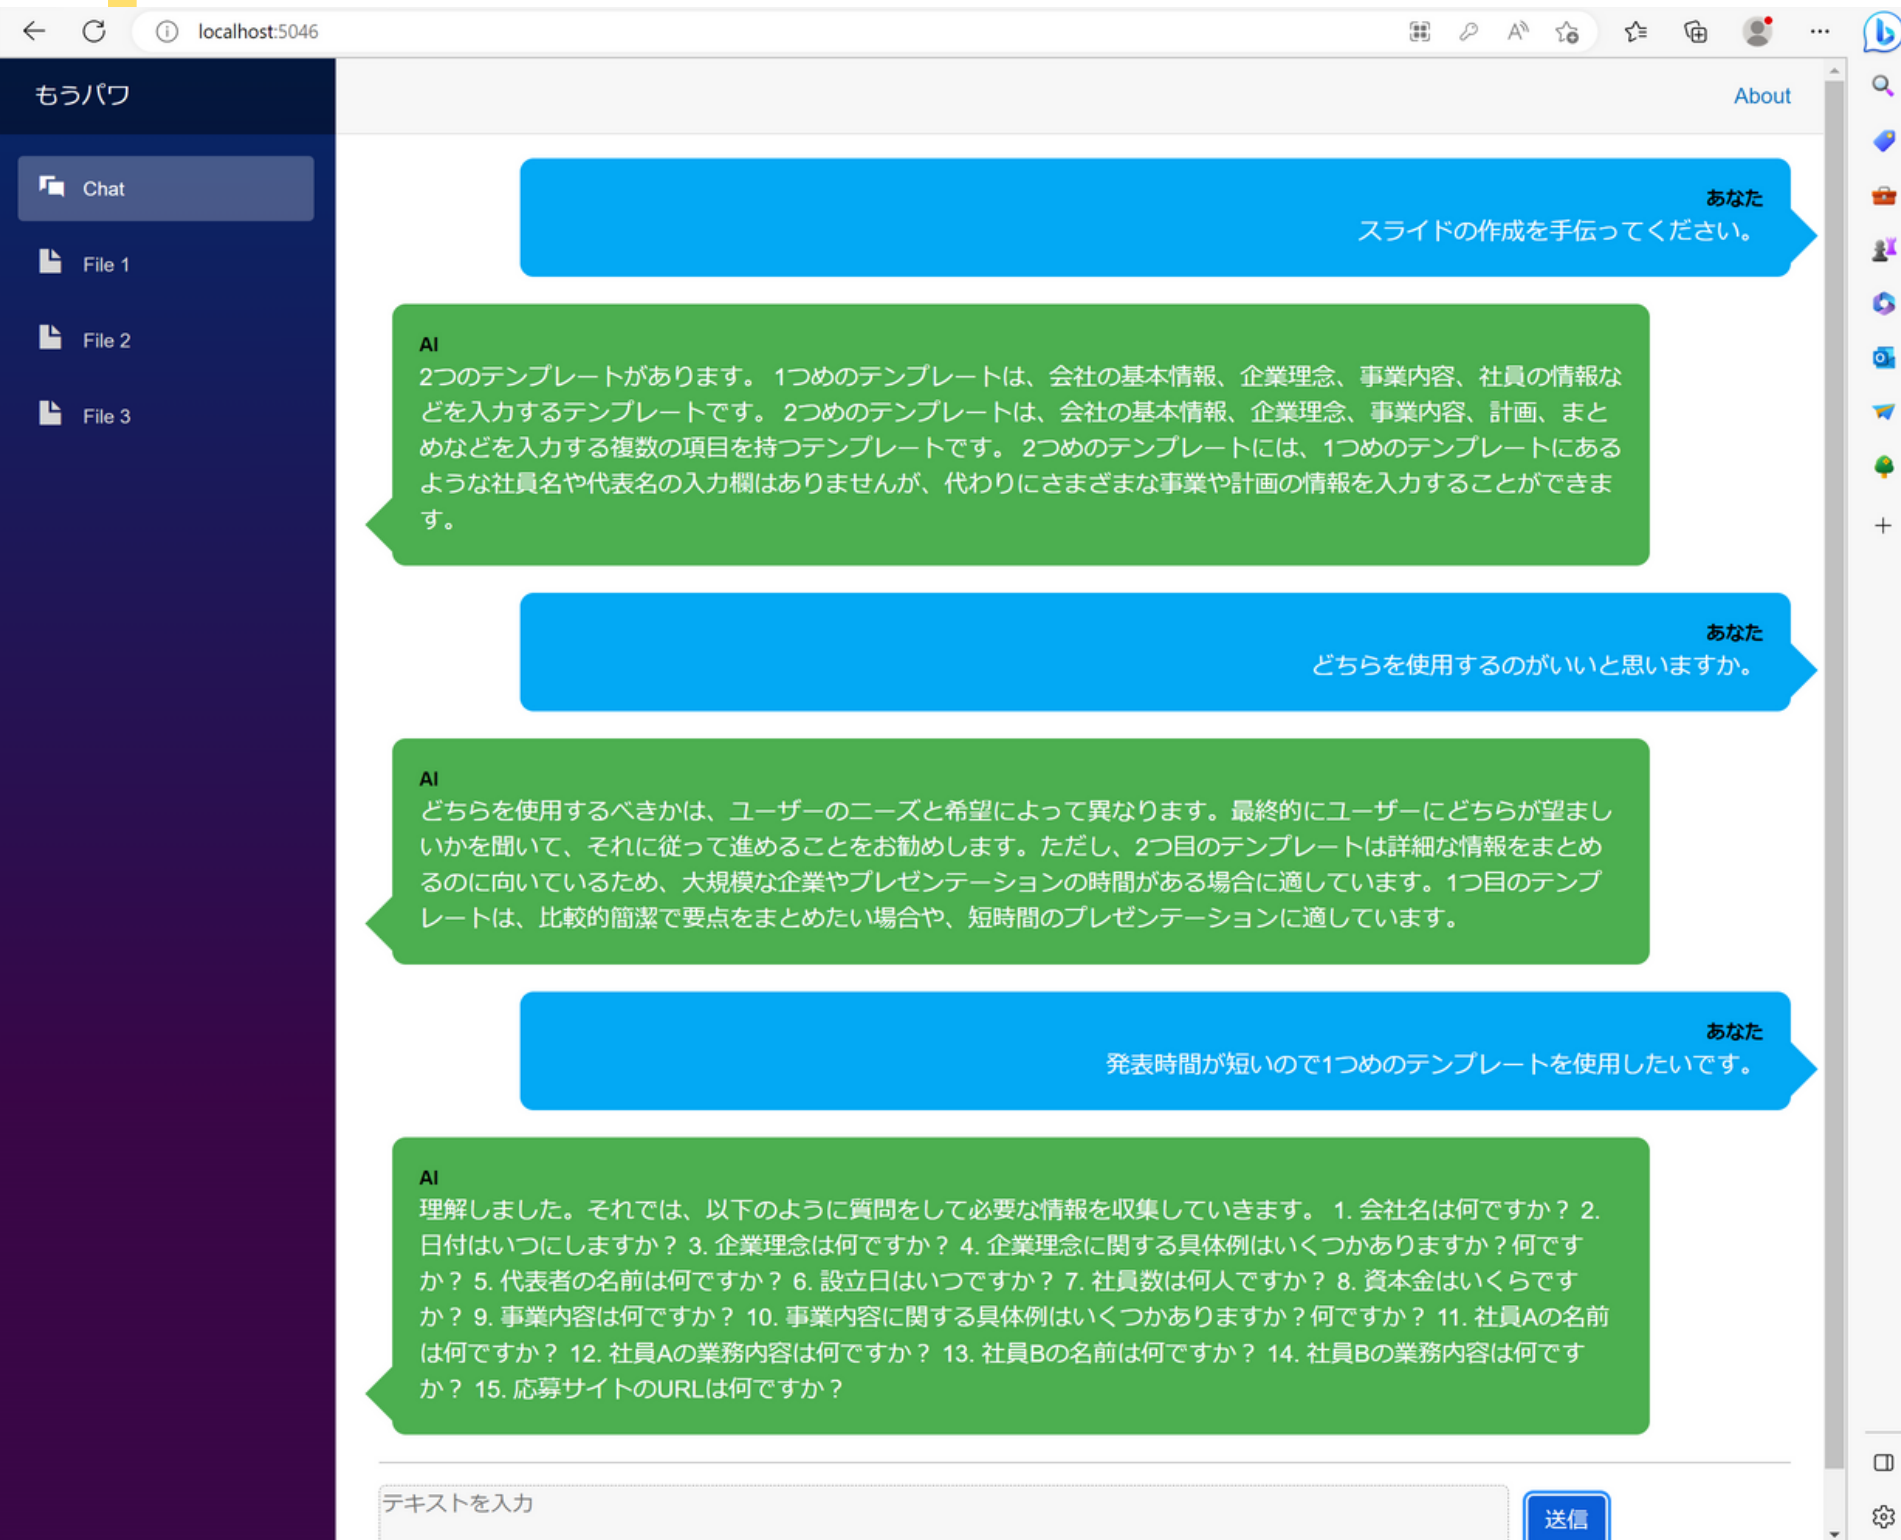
localhost:5046

もうパワ

Chat

File 1

File 2

File 3

About

あなた
スライドの作成を手伝ってください。

AI
2つのテンプレートがあります。 1つめのテンプレートは、会社の基本情報、企業理念、事業内容、社員の情報などを入力するテンプレートです。 2つめのテンプレートは、会社の基本情報、企業理念、事業内容、計画、まとめなどを入力する複数の項目を持つテンプレートです。 2つめのテンプレートには、1つめのテンプレートにあるような社員名や代表名の入力欄はありませんが、代わりにさまざまな事業や計画の情報を入力することができます。

あなた
どちらを使用するのがいいと思いますか。

AI
どちらを使用するべきかは、ユーザーのニーズと希望によって異なります。最終的にユーザーにどちらが望ましいかを聞いて、それに従って進めることをお勧めします。ただし、2つ目のテンプレートは詳細な情報をまとめるのに向いているため、大規模な企業やプレゼンテーションの時間がある場合に適しています。1つ目のテンプレートは、比較的簡潔で要点をまとめたい場合や、短時間のプレゼンテーションに適しています。

あなた
発表時間が短いので1つめのテンプレートを使用したいです。

AI
理解しました。それでは、以下のように質問をして必要な情報を収集していきます。 1. 会社名は何ですか？ 2. 日付はいつにしますか？ 3. 企業理念は何ですか？ 4. 企業理念に関する具体例はいくつかありますか？何ですか？ 5. 代表者の名前は何ですか？ 6. 設立日はいつですか？ 7. 社員数は何人ですか？ 8. 資本金はいくらですか？ 9. 事業内容は何ですか？ 10. 事業内容に関する具体例はいくつかありますか？何ですか？ 11. 社員Aの名前は何ですか？ 12. 社員Aの業務内容は何ですか？ 13. 社員Bの名前は何ですか？ 14. 社員Bの業務内容は何ですか？ 15. 応募サイトのURLは何ですか？

テキストを入力

送信